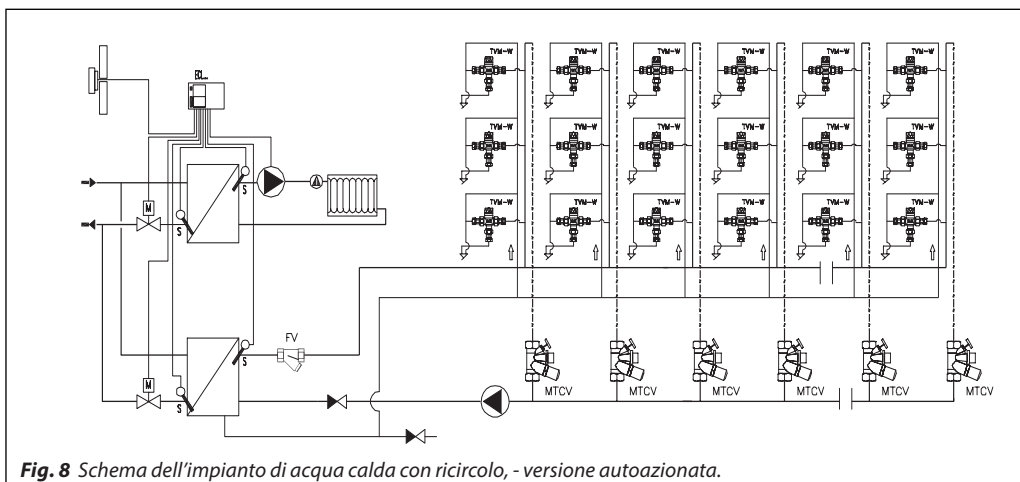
ECL

TVM-W
TVM-W
TVM-W
TVM-W
TVM-W
TVM-W
TVM-W
TVM-W
TVM-W
TVM-W
TVM-W
TVM-W
TVM-W
TVM-W
TVM-W
TVM-W
TVM-W
TVM-W

M
S
S
M
S
S
FV

MTCV
MTCV
MTCV
MTCV
MTCV
MTCV

**Fig. 8** Schema dell'impianto di acqua calda con ricircolo, - versione autoazionata.